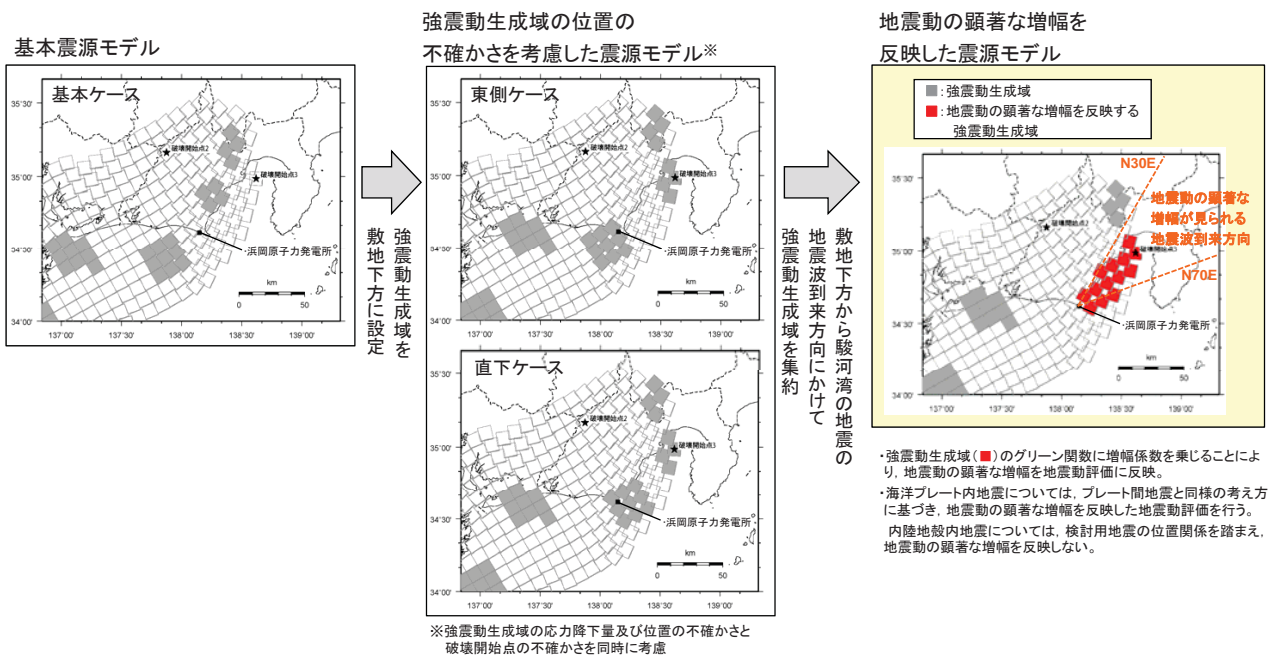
基本震源モデル

基本ケース

破壊開始点2

破壊開始点3

浜岡原子力発電所

km

0 50

35°30'
35°00'
34°30'
34°00'
137°00' 137°30' 138°00' 138°30' 139°00'

強震動生成域を敷地下方に設定

強震動生成域の位置の不確かさを考慮した震源モデル※

東側ケース

破壊開始点2

破壊開始点3

浜岡原子力発電所

km

0 50

35°30'
35°00'
34°30'
34°00'
137°00' 137°30' 138°00' 138°30' 139°00'

直下ケース

破壊開始点2

破壊開始点3

浜岡原子力発電所

km

0 50

35°30'
35°00'
34°30'
34°00'
137°00' 137°30' 138°00' 138°30' 139°00'

※強震動生成域の応力降下量及び位置の不確かさと破壊開始点の不確かさを同時に考慮

強震動生成域を集約

敷地下方から駿河湾の地震の地震波到来方向にかけて

地震動の顕著な増幅を反映した震源モデル

■:強震動生成域
■:地震動の顕著な増幅を反映する強震動生成域

N30E

地震動の顕著な増幅が見られる地震波到来方向

N70E

浜岡原子力発電所

km

0 50

35°30'
35°00'
34°30'
34°00'
137°00' 137°30' 138°00' 138°30' 139°00'

・強震動生成域(■)のグリーン関数に増幅係数を乗じることにより，地震動の顕著な増幅を地震動評価に反映。

・海洋プレート内地震については，プレート間地震と同様の考え方に基づき，地震動の顕著な増幅を反映した地震動評価を行う。
内陸地殻内地震については，検討用地震の位置関係を踏まえ，地震動の顕著な増幅を反映しない。